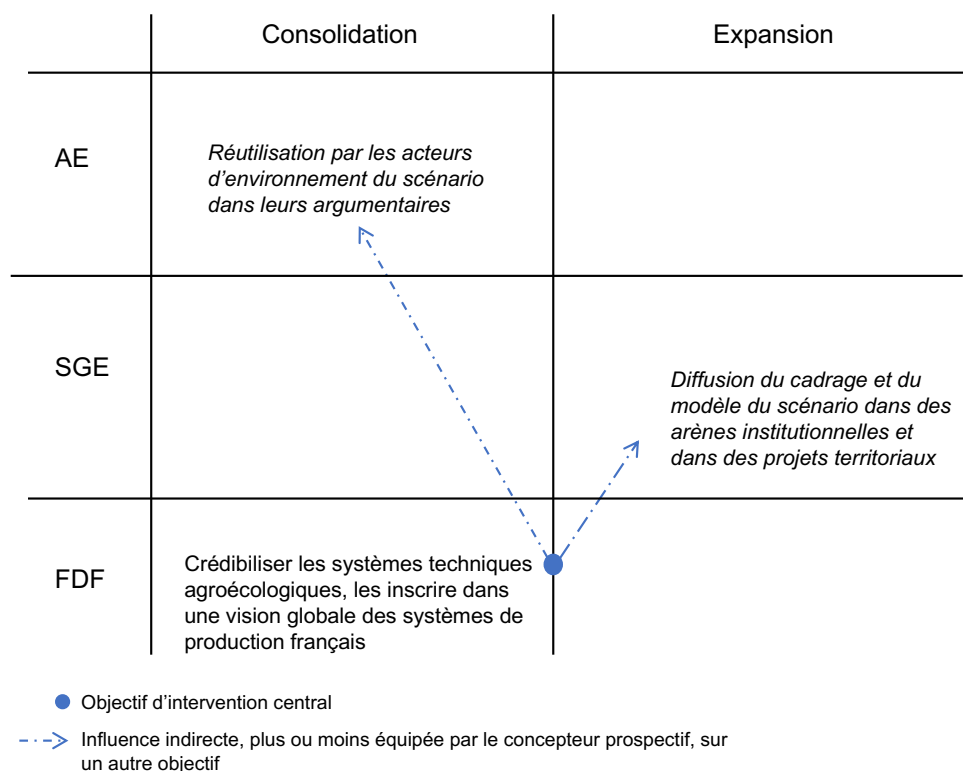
| | Consolidation | Expansion |
|---|---|---|
| AE | *Réutilisation par les acteurs d'environnement du scénario dans leurs argumentaires* | |
| SGE | | *Diffusion du cadrage et du modèle du scénario dans des arènes institutionnelles et dans des projets territoriaux* |
| FDF | Crédibiliser les systèmes techniques agroécologiques, les inscrire dans une vision globale des systèmes de production français | |

Objectif d'intervention central

Influence indirecte, plus ou moins équipée par le concepteur prospectif, sur un autre objectif